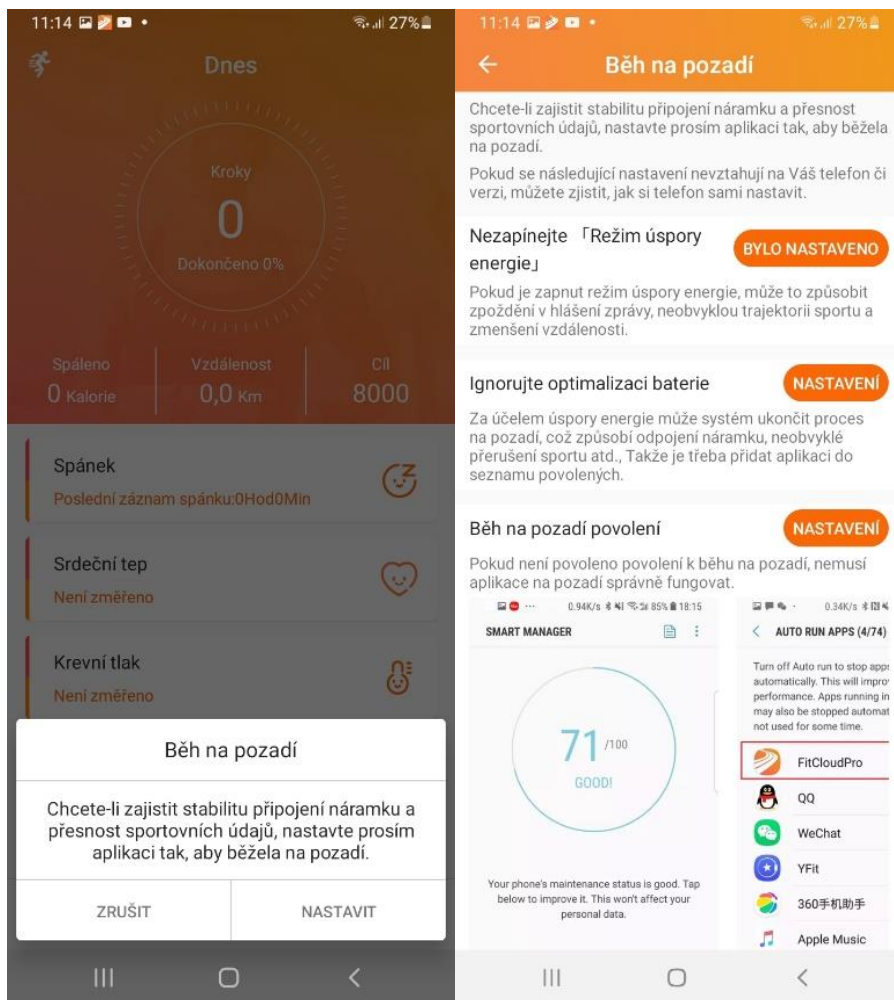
11:14 27%

Dnes

Kroky
0
Dokončeno 0%

Spáleno
0 Kalorie

Vzdálenost
0,0 Km

Cíl
8000

Spánek
Poslední záznam spánku:0Hod0Min

Srdeční tep
Není změřeno

Krevní tlak
Není změřeno

Běh na pozadí

Chcete-li zajistit stabilitu připojení náramku a přesnost sportovních údajů, nastavte prosím aplikaci tak, aby běžela na pozadí.

ZRUŠIT

NASTAVIT

11:14 27%

Běh na pozadí

Chcete-li zajistit stabilitu připojení náramku a přesnost sportovních údajů, nastavte prosím aplikaci tak, aby běžela na pozadí.

Pokud se následující nastavení nevztahují na Váš telefon či verzi, můžete zjistit, jak si telefon sami nastavit.

Nezapínejte 「Režim úspory energie」

BYLO NASTAVENO

Pokud je zapnut režim úspory energie, může to způsobit zpoždění v hlášení zprávy, neobvyklou trajektorii sportu a zmenšení vzdálenosti.

Ignorujte optimalizaci baterie

NASTAVENÍ

Za účelem úspory energie může systém ukončit proces na pozadí, což způsobí odpojení náramku, neobvyklé přerušení sportu atd., Takže je třeba přidat aplikaci do seznamu povolených.

Běh na pozadí povolení

NASTAVENÍ

Pokud není povoleno povolení k běhu na pozadí, nemusí aplikace na pozadí správně fungovat.

0.94K/s 85% 18:15

SMART MANAGER

71 /100
GOOD!

Your phone's maintenance status is good. Tap below to improve it. This won't affect your personal data.

0.34K/s

AUTO RUN APPS (4/74)

Turn off Auto run to stop app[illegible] automatically. This will improv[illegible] performance. Apps running in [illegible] may also be stopped automat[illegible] not used for some time.

FitCloudPro
QQ
WeChat
YFit
360手机助手
Apple Music